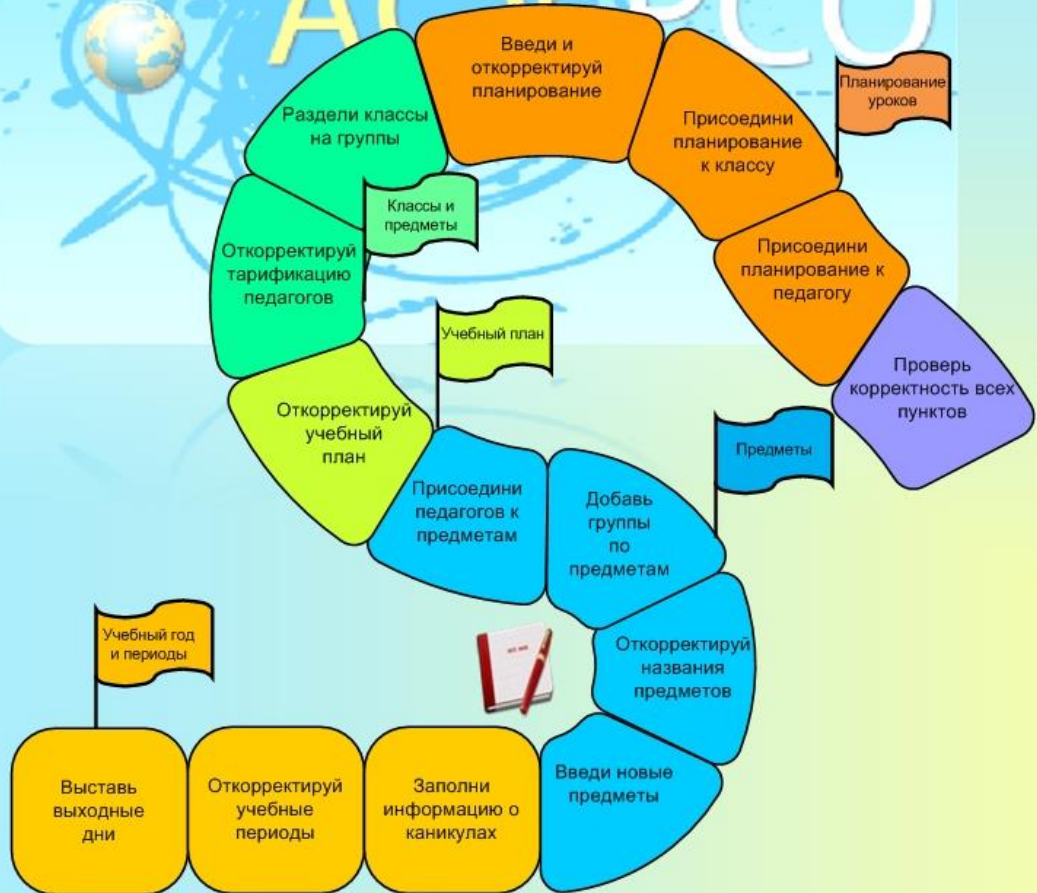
Введи и откорректируй планирование

Раздели классы на группы

Присоедини планирование к классу

Планирование уроков

Классы и предметы

Откорректируй тарификацию педагогов

Присоедини планирование к педагогу

Учебный план

Проверь корректность всех пунктов

Откорректируй учебный план

Предметы

Присоедини педагогов к предметам

Добавь группы по предметам

Учебный год и периоды

Откорректируй названия предметов

Выставь выходные дни

Откорректируй учебные периоды

Заполни информацию о каникулах

Введи новые предметы